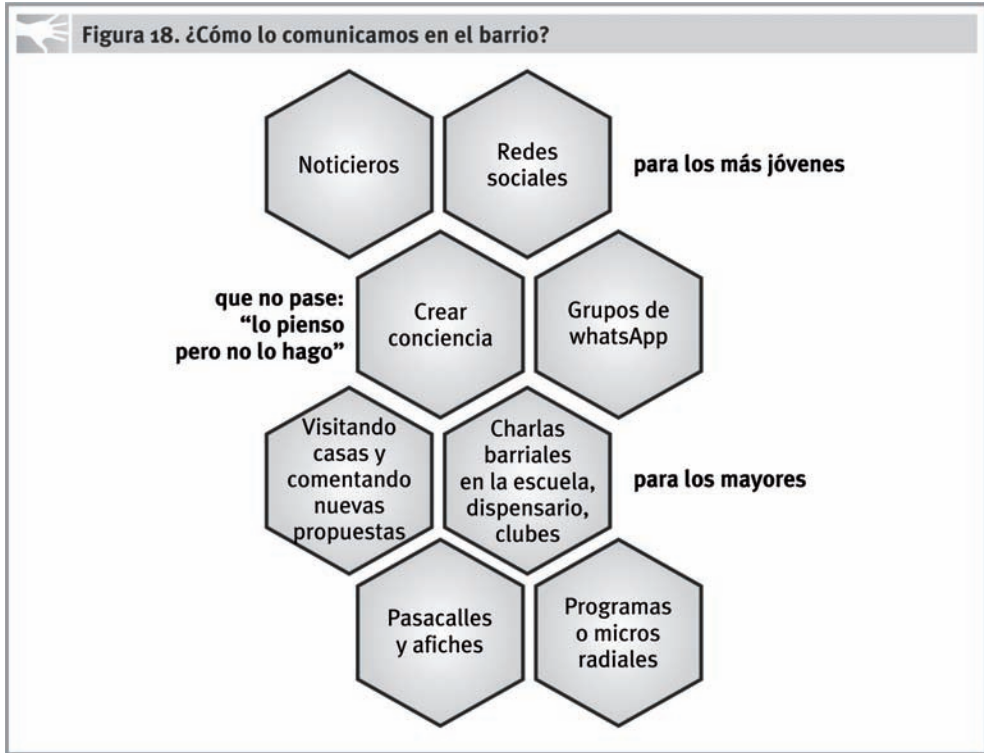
Figura 18. ¿Cómo lo comunicamos en el barrio?

Noticieros

Redes sociales

para los más jóvenes

que no pase: "lo pienso pero no lo hago"

Crear conciencia

Grupos de whatsApp

Visitando casas y comentando nuevas propuestas

Charlas barriales en la escuela, dispensario, clubes

para los mayores

Pasacalles y afiches

Programas o micros radiales